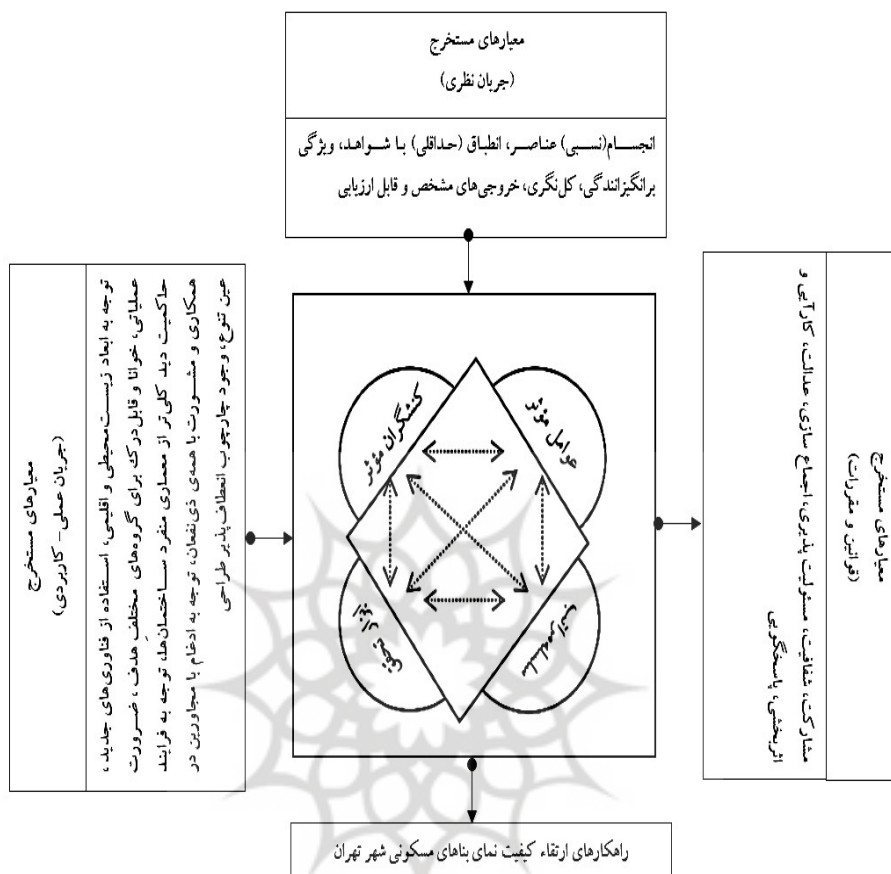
معیارهای مستخرج
(جریان نظری)

انجسام(نسبی) عناصر، انطباق (حداقلی) با شواهد، ویژگی برانگیزانندگی، کل‌نگری، خروجی‌های مشخص و قابل ارزیابی

معیارهای مستخرج
(جریان عملی- کاربردی)

توجه به ابعاد زیست‌محیطی و اقلیمی، استفاده از فناوری‌های جدید، عملیاتی، خوانا و قابل درک برای گروه‌های مختلف هدف، ضرورت حاکمیت دید کلی‌تر از معماری تک بنای منفرد ساختمان‌ها، توجه به فرایند همکاری و مشورت با همه‌ی ذی‌نفعان، توجه به ادغام با مجاورین در عین تنوع، وجود چارچوب انعطاف‌پذیر طراحی

کنشگران مؤثر

عوامل مؤثر

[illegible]

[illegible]

معیارهای مستخرج
(قوانین و مقررات)

مشارکت، شفافیت، مسئولیت پذیری، اجماع سازی، عدالت، کارآیی و اثربخشی، پاسخگویی

راهکارهای ارتقاء کیفیت نمای بناهای مسکونی شهر تهران